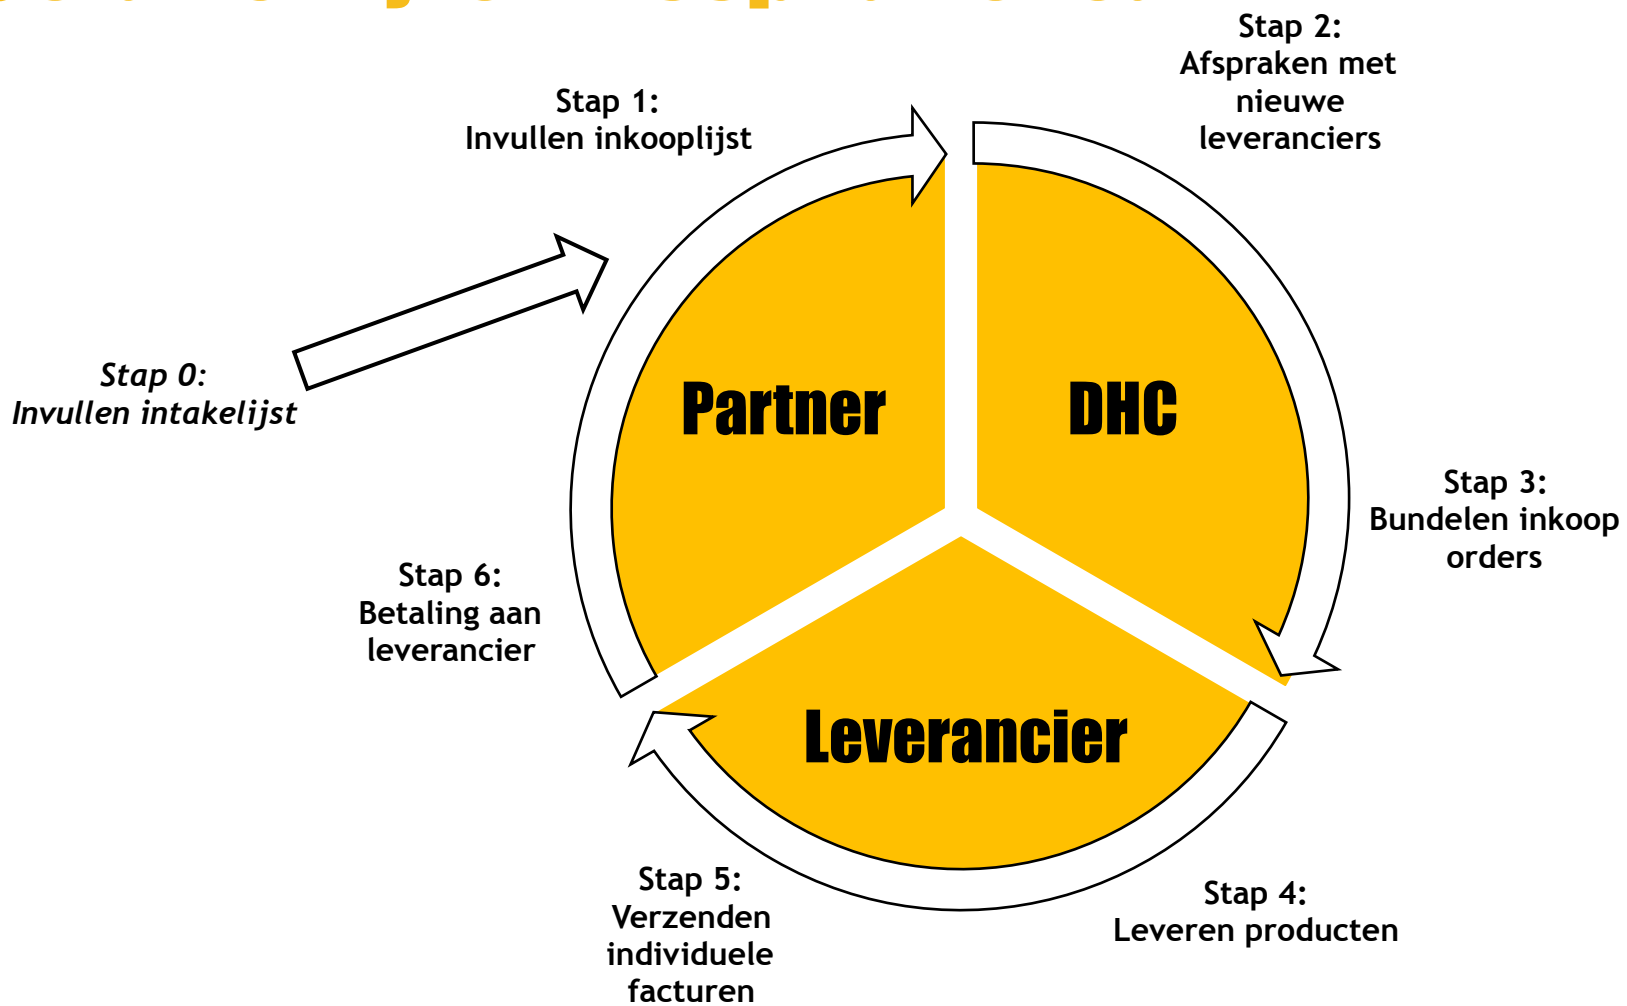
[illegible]

Stap 0:
Invullen intakelijst

Stap 1:
Invullen inkooplijst

Stap 2:
Afspraken met nieuwe leveranciers

Partner

DHC

Stap 3:
Bundelen inkoop orders

Stap 6:
Betaling aan leverancier

Leverancier

Stap 5:
Verzenden individuele facturen

Stap 4:
Leveren producten